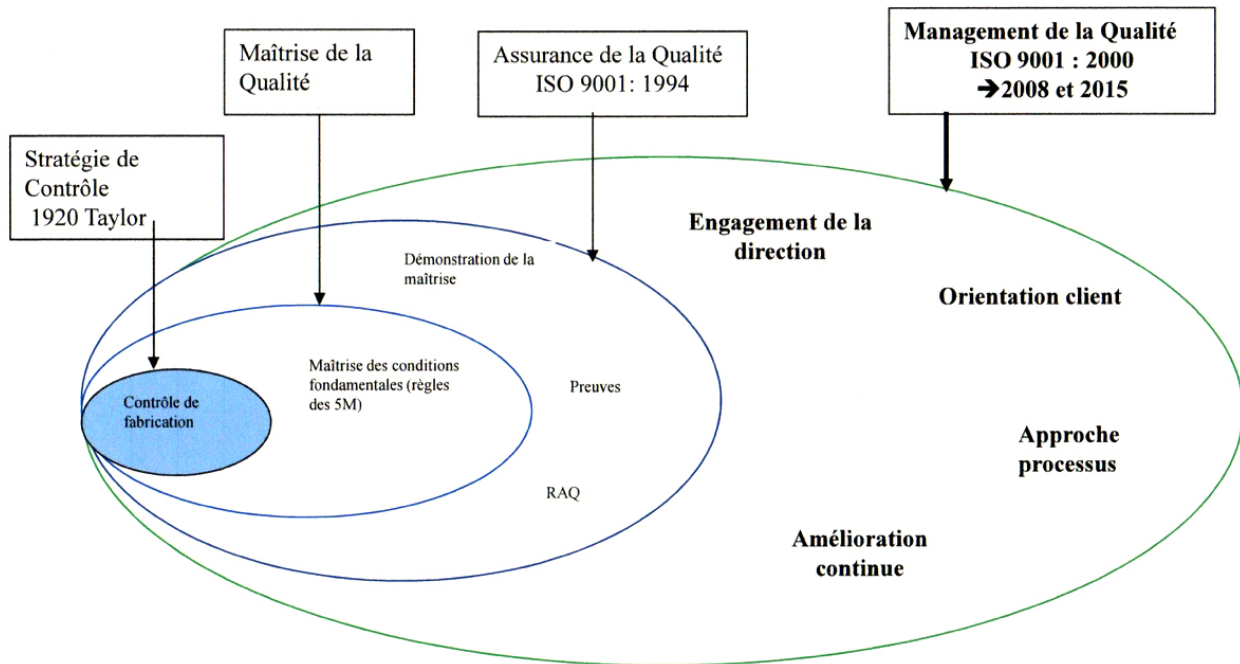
Stratégie de Contrôle 1920 Taylor

Maîtrise de la Qualité

Assurance de la Qualité ISO 9001: 1994

Management de la Qualité ISO 9001 : 2000 ➔2008 et 2015

Engagement de la direction

Orientation client

Démonstration de la maîtrise

Maîtrise des conditions fondamentales (règles des 5M)

Preuves

Contrôle de fabrication

RAQ

Approche processus

Amélioration continue